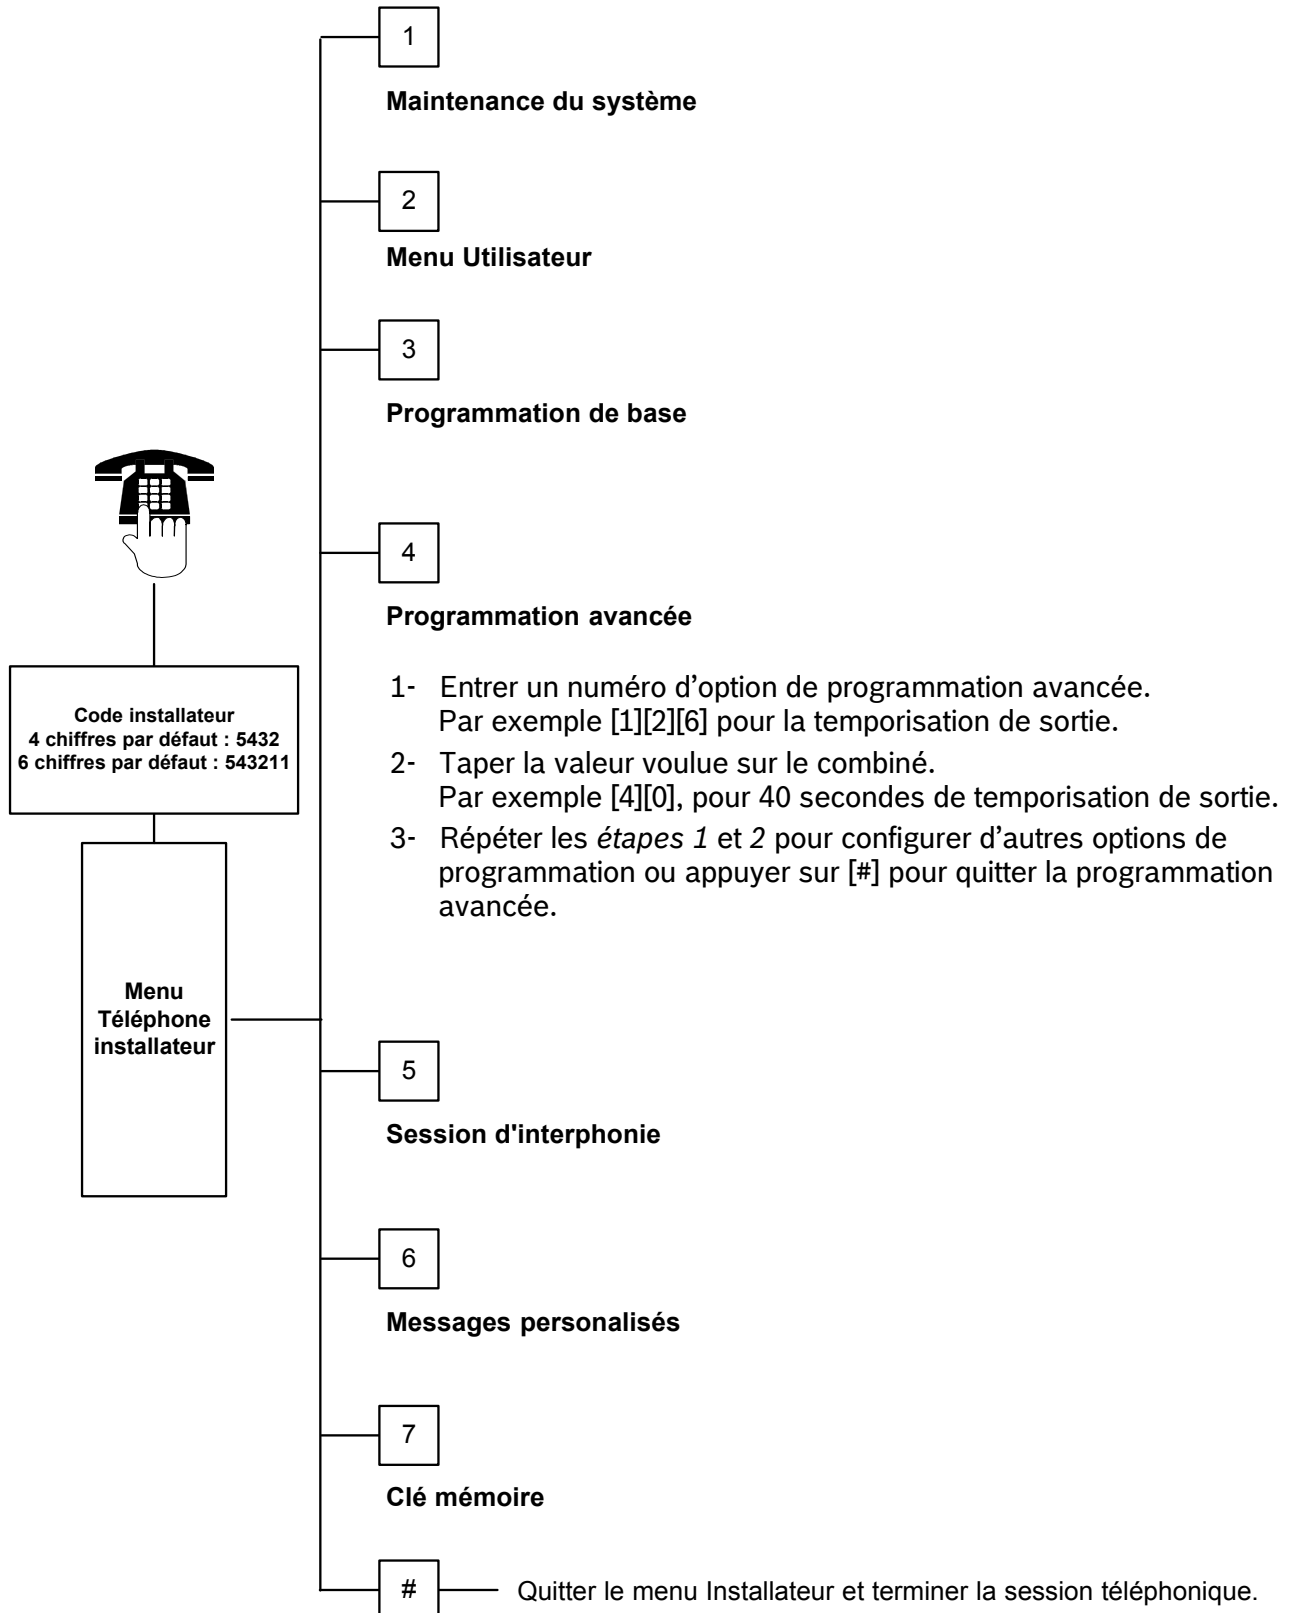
Code installateur
4 chiffres par défaut : 5432
6 chiffres par défaut : 543211

Menu Téléphone installateur

1

Maintenance du système

2

Menu Utilisateur

3

Programmation de base

4

Programmation avancée

1- Entrer un numéro d'option de programmation avancée. Par exemple [1][2][6] pour la temporisation de sortie.
2- Taper la valeur voulue sur le combiné. Par exemple [4][0], pour 40 secondes de temporisation de sortie.
3- Répéter les *étapes 1* et *2* pour configurer d'autres options de programmation ou appuyer sur [#] pour quitter la programmation avancée.

5

Session d'interphonie

6

Messages personalisés

7

Clé mémoire

# Quitter le menu Installateur et terminer la session téléphonique.